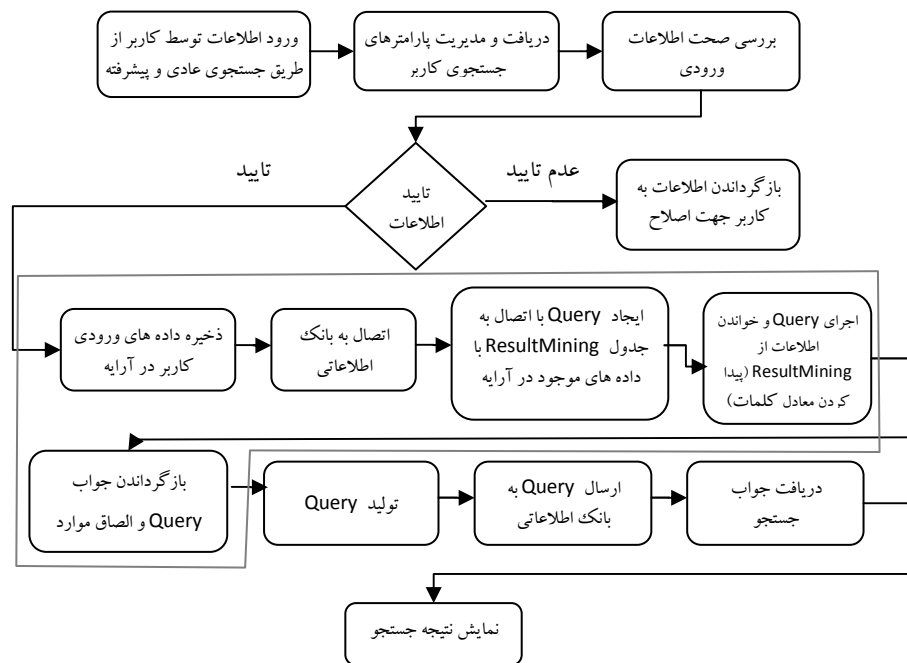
ورود اطلاعات توسط کاربر از طریق جستجوی عادی و پیشرفته

دریافت و مدیریت پارامترهای جستجوی کاربر

بررسی صحت اطلاعات ورودی

تایید

تایید اطلاعات

عدم تایید

بازگرداندن اطلاعات به کاربر جهت اصلاح

ذخیره داده های ورودی کاربر در آرایه

اتصال به بانک اطلاعاتی

ایجاد Query با اتصال به جدول ResultMining با داده های موجود در آرایه

اجرای Query و خواندن اطلاعات از ResultMining (پیدا کردن معادل کلمات)

بازگرداندن جواب Query و الصاق موارد

تولید Query

ارسال Query به بانک اطلاعاتی

دریافت جواب جستجو

نمایش نتیجه جستجو